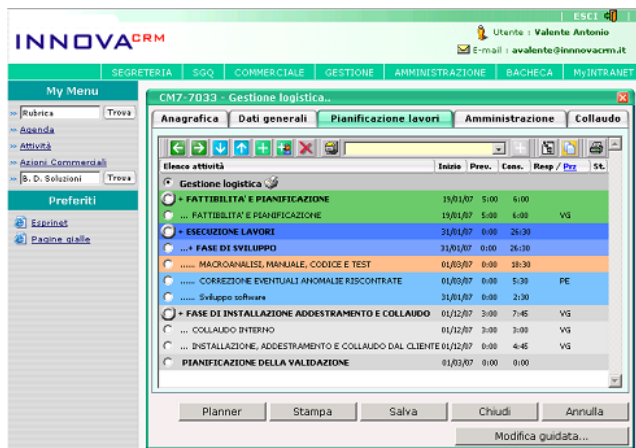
INNOVA CRM

ESCI

Utente : Valente Antonio

E-mail : avalente@innovacrm.it

SEGRETERIA | SGQ | COMMERCIALE | GESTIONE | AMMINISTRAZIONE | BACHECA | MyINTRANET

My Menu

Rubrica Trova

Agenda

Attività

Azioni Commerciali

B. D. Soluzioni Trova

Preferiti

Esprinet

Pagine gialle

CM7-7033 - Gestione logistica..

Anagrafica | Dati generali | Pianificazione lavori | Amministrazione | Collaudo

| Elenco attività | Inizio | Prev. | Cons. | Resp / Prz | St. |
|---|---|---|---|---|---|
| Gestione logistica | | | | | |
| + FATTIBILITA' E PIANIFICAZIONE | 19/01/07 | 5:00 | 6:00 | | |
| ... FATTIBILITA' E PIANIFICAZIONE | 19/01/07 | 5:00 | 6:00 | VG | |
| + ESECUZIONE LAVORI | 31/01/07 | 0:00 | 26:30 | | |
| ...+ FASE DI SVILUPPO | 31/01/07 | 0:00 | 26:30 | | |
| ...... MACROANALISI, MANUALE, CODICE E TEST | 01/03/07 | 0:00 | 18:30 | | |
| ...... CORREZIONE EVENTUALI ANOMALIE RISCONTRATE | 01/03/07 | 0:00 | 5:30 | PE | |
| ...... Sviluppo software | 31/01/07 | 0:00 | 2:30 | | |
| + FASE DI INSTALLAZIONE ADDESTRAMENTO E COLLAUDO | 01/12/07 | 3:00 | 7:45 | VG | |
| ... COLLAUDO INTERNO | 01/12/07 | 3:00 | 3:00 | VG | |
| ... INSTALLAZIONE, ADDESTRAMENTO E COLLAUDO DAL CLIENTE | 01/12/07 | 0:00 | 4:45 | VG | |
| PIANIFICAZIONE DELLA VALIDAZIONE | 01/03/07 | 0:00 | 0:00 | | |

Planner | Stampa | Salva | Chiudi | Annulla

Modifica guidata...